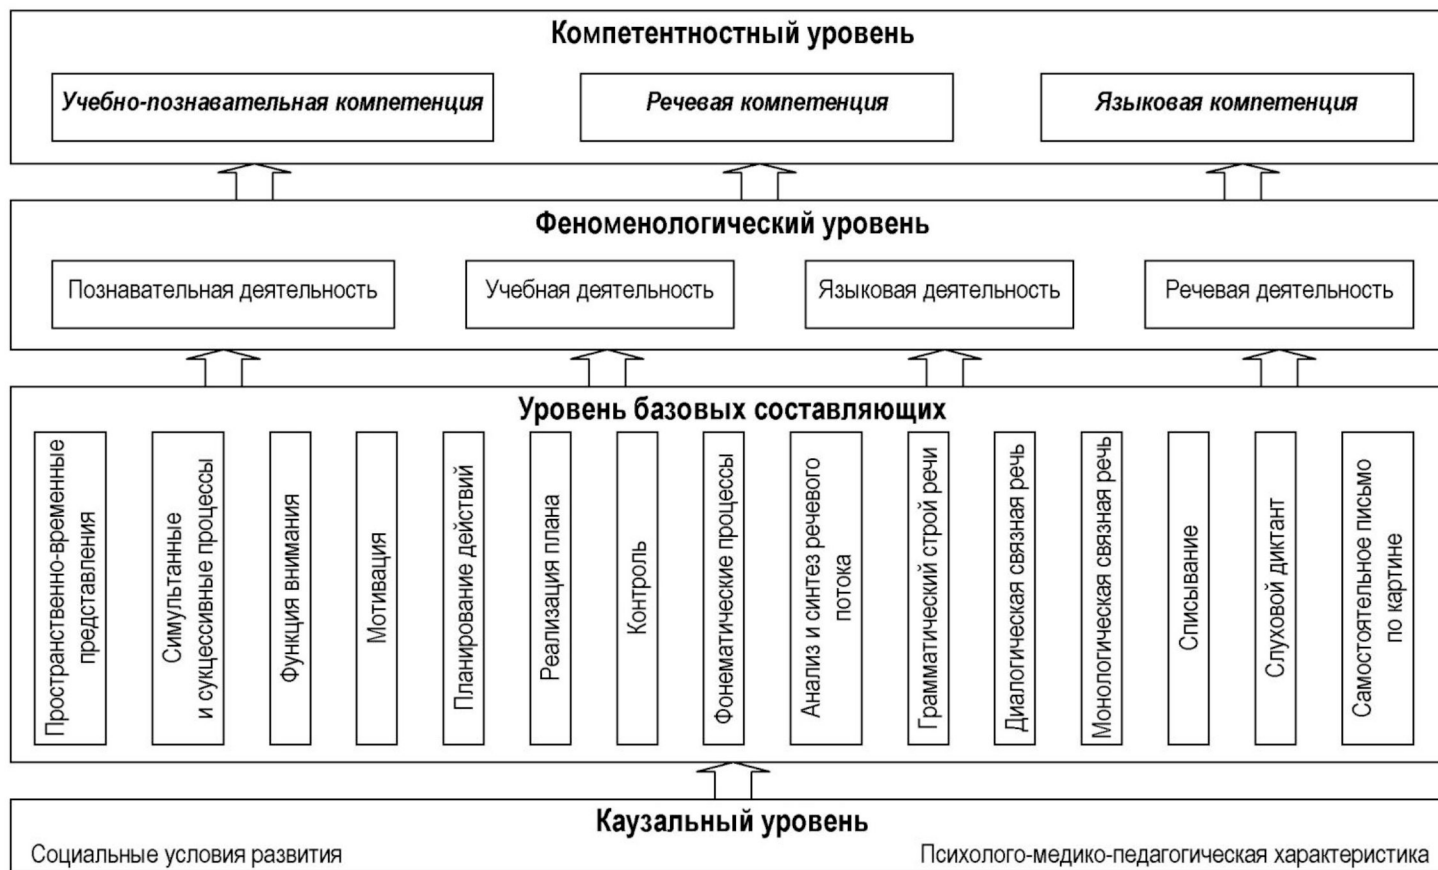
Компетентностный уровень

Учебно-познавательная компетенция

Речевая компетенция

Языковая компетенция

Феноменологический уровень

Познавательная деятельность

Учебная деятельность

Языковая деятельность

Речевая деятельность

Уровень базовых составляющих

Пространственно-временные представления

Симультанные и сукцессивные процессы

Функция внимания

Мотивация

Планирование действий

Реализация плана

Контроль

Фонематические процессы

Анализ и синтез речевого потока

Грамматический строй речи

Диалогическая связная речь

Монологическая связная речь

Списывание

Слуховой диктант

Самостоятельное письмо по картине

Каузальный уровень

Социальные условия развития

Психолого-медико-педагогическая характеристика